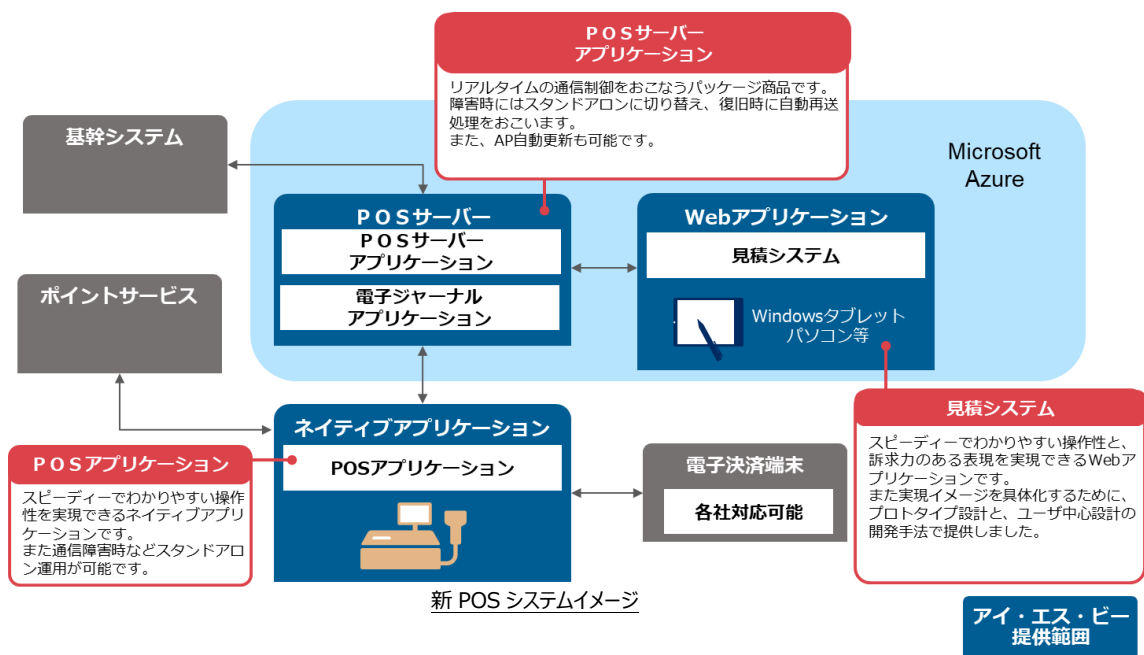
POSサーバー
アプリケーション

リアルタイムの通信制御をおこなうパッケージ商品です。
障害時にはスタンドアロンに切り替え、復旧時に自動再送処理をおこいます。
また、AP自動更新も可能です。

基幹システム

Microsoft Azure

POSサーバー

POSサーバー
アプリケーション

電子ジャーナル
アプリケーション

Webアプリケーション

見積システム

Windowsタブレット
パソコン等

ポイントサービス

ネイティブアプリケーション

POSアプリケーション

POSアプリケーション

スピーディーでわかりやすい操作性を実現できるネイティブアプリケーションです。
また通信障害時などスタンドアロン運用が可能です。

電子決済端末

各社対応可能

見積システム

スピーディーでわかりやすい操作性と、訴求力のある表現を実現できるWebアプリケーションです。
また実現イメージを具体化するために、プロトタイプ設計と、ユーザ中心設計の開発手法で提供しました。

新 POS システムイメージ

アイ・エス・ビー
提供範囲